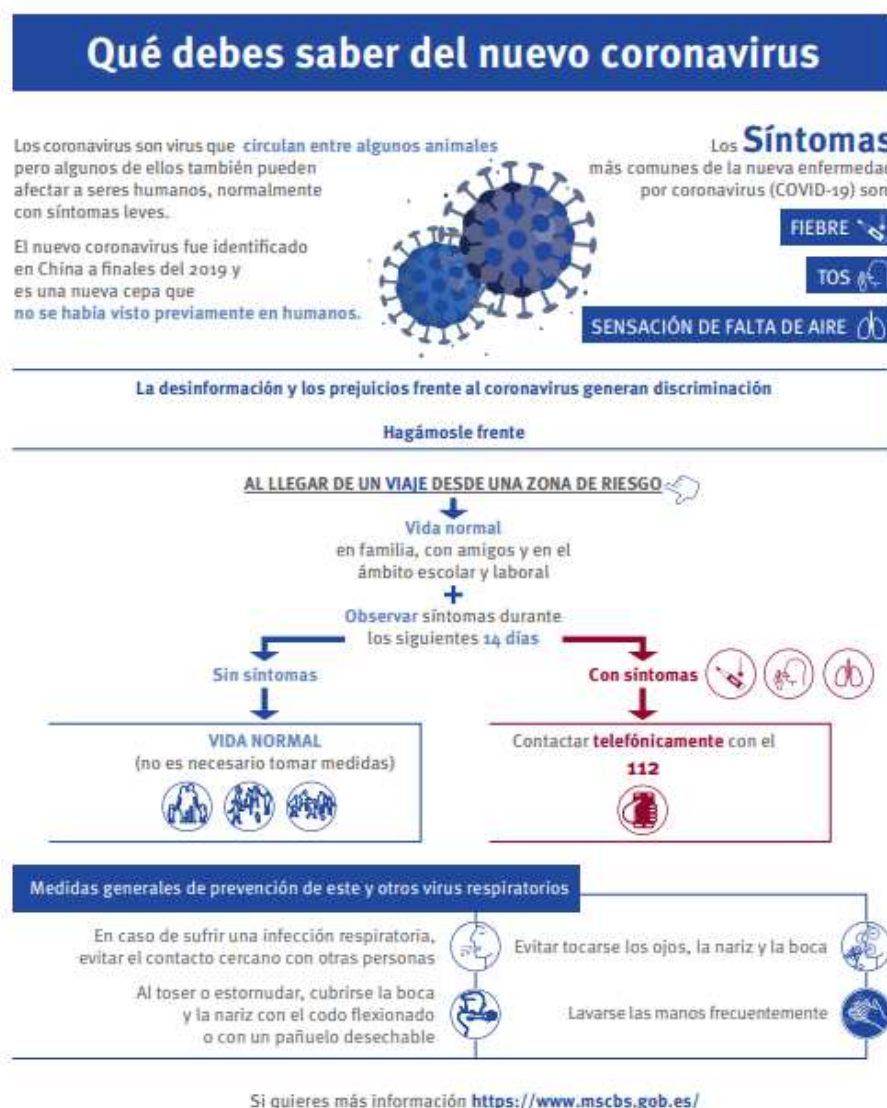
# Qué debes saber del nuevo coronavirus

Los coronavirus son virus que circulan entre algunos animales pero algunos de ellos también pueden afectar a seres humanos, normalmente con síntomas leves.

El nuevo coronavirus fue identificado en China a finales del 2019 y es una nueva cepa que no se había visto previamente en humanos.

Los Síntomas más comunes de la nueva enfermedad por coronavirus (COVID-19) son

FIEBRE

TOS

SENSACIÓN DE FALTA DE AIRE

La desinformación y los prejuicios frente al coronavirus generan discriminación

Hagámosle frente

AL LLEGAR DE UN VIAJE DESDE UNA ZONA DE RIESGO

Vida normal en familia, con amigos y en el ámbito escolar y laboral

+

Observar síntomas durante los siguientes 14 días

Sin síntomas

VIDA NORMAL (no es necesario tomar medidas)

Con síntomas

Contactar telefónicamente con el 112

Medidas generales de prevención de este y otros virus respiratorios

En caso de sufrir una infección respiratoria, evitar el contacto cercano con otras personas

Evitar tocarse los ojos, la nariz y la boca

Al toser o estornudar, cubrirse la boca y la nariz con el codo flexionado o con un pañuelo desechable

Lavarse las manos frecuentemente

Si quieres más información https://www.mscbs.gob.es/